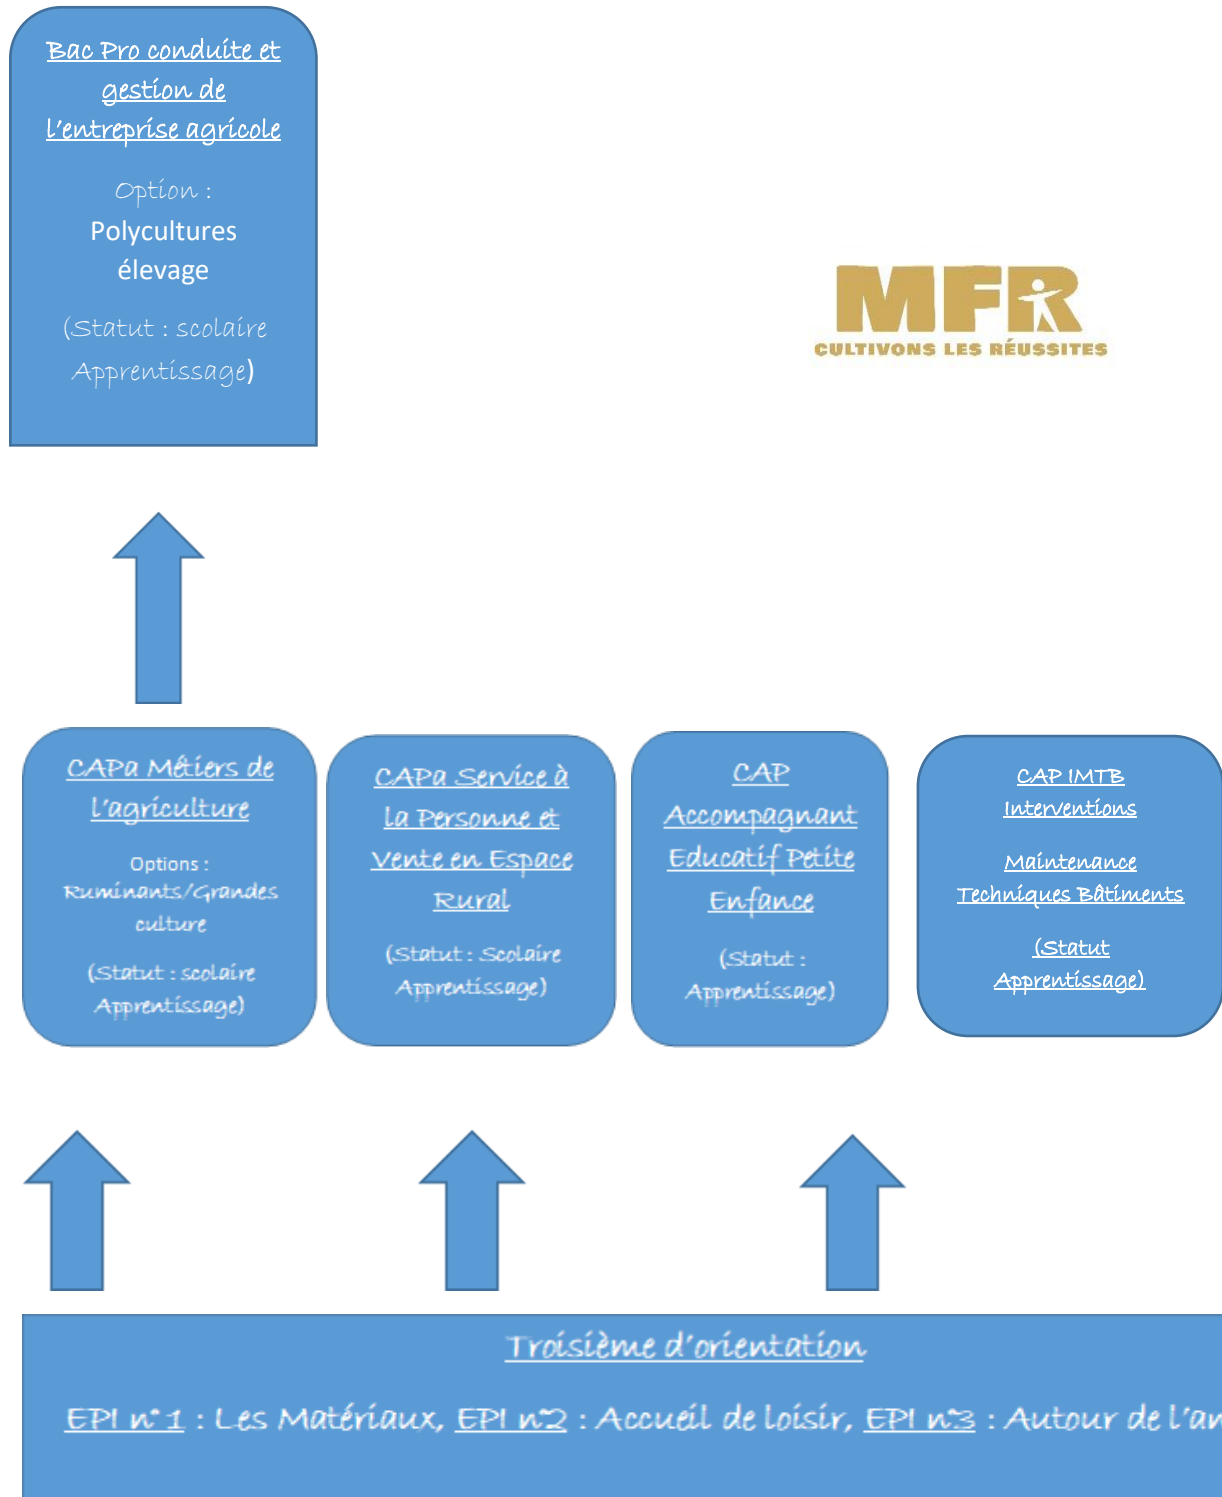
Bac Pro conduite et gestion de l'entreprise agricole

Option :
Polycultures élevage

(Statut : scolaire Apprentissage)

MFR
CULTIVONS LES RÉUSSITES

CAPa Métiers de l'agriculture

Options : Ruminants/Grandes culture

(Statut : scolaire Apprentissage)

CAPa Service à la Personne et Vente en Espace Rural

(Statut : Scolaire Apprentissage)

CAP Accompagnant Educatif Petite Enfance

(Statut : Apprentissage)

CAP IMTB Interventions

Maintenance Techniques Bâtiments

(Statut Apprentissage)

Troisième d'orientation

EPI n°1 : Les Matériaux, EPI n°2 : Accueil de loisir, EPI n°3 : Autour de l'a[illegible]